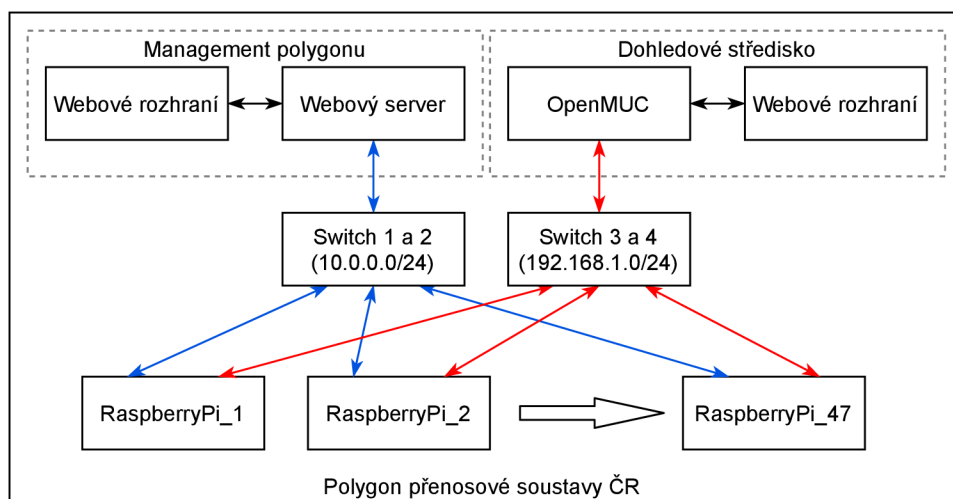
Management polygonu

Webové rozhraní

Webový server

Dohledové středisko

OpenMUC

Webové rozhraní

Switch 1 a 2
(10.0.0.0/24)

Switch 3 a 4
(192.168.1.0/24)

RaspberryPi_1

RaspberryPi_2

RaspberryPi_47

Polygon přenosové soustavy ČR